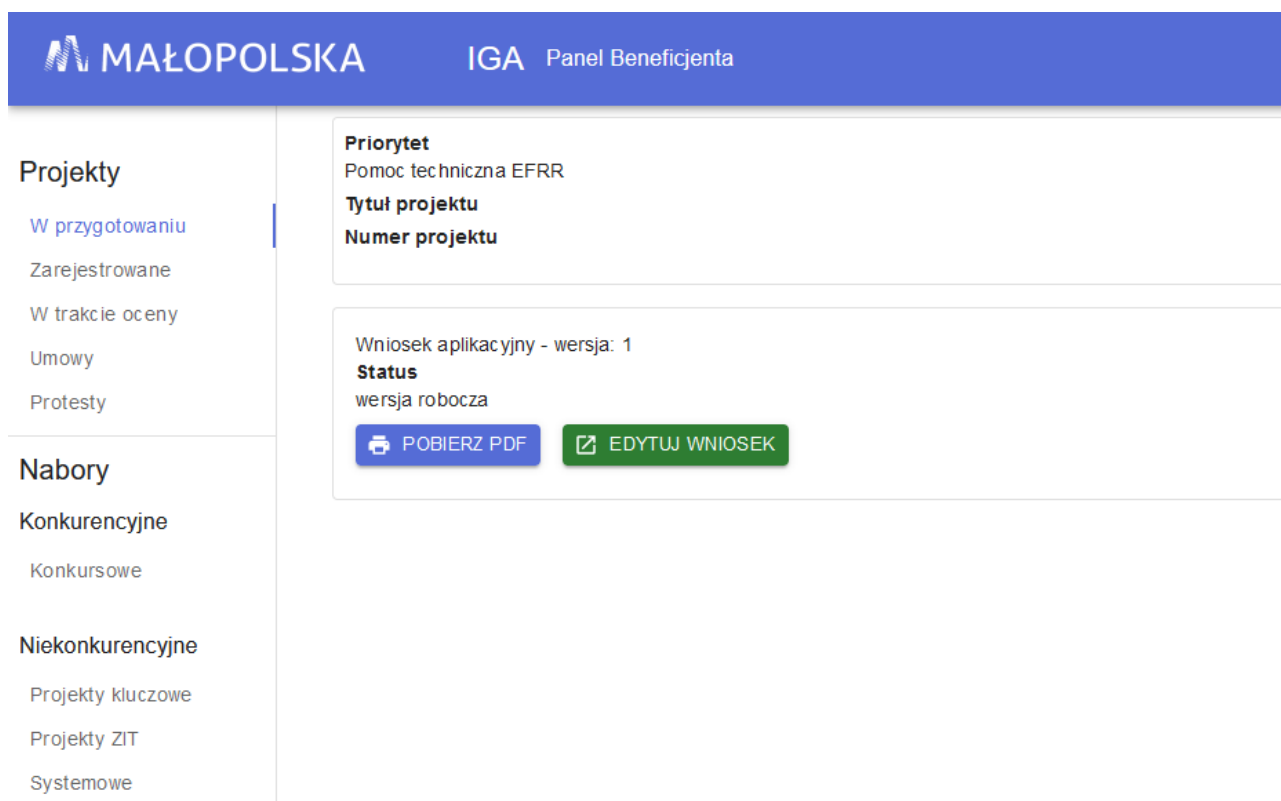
MAŁOPOLSKA IGA Panel Beneficjenta

Projekty

W przygotowaniu

Zarejestrowane

W trakcie oceny

Umowy

Protesty

Nabory

Konkurencyjne

Konkursowe

Niekonkurencyjne

Projekty kluczowe

Projekty ZIT

Systemowe

Priorytet
Pomoc techniczna EFRR
Tytuł projektu
Numer projektu

Wniosek aplikacyjny - wersja: 1
Status
wersja robocza

POBIERZ PDF

EDYTUJ WNIOSEK